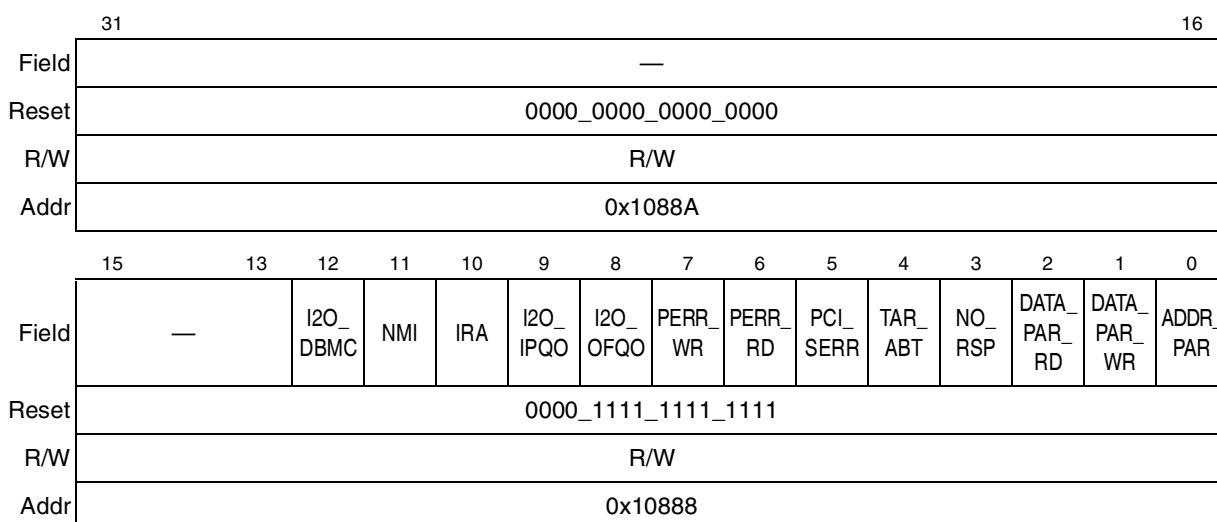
|  | 31 | 16 |
|---|---|---|
| Field | — | |
| Reset | 0000_0000_0000_0000 | |
| R/W | R/W | |
| Addr | 0x1088A | |

|  | 15 13 | 12 | 11 | 10 | 9 | 8 | 7 | 6 | 5 | 4 | 3 | 2 | 1 | 0 |
|---|---|---|---|---|---|---|---|---|---|---|---|---|---|---|
| Field | — | I2O_ DBMC | NMI | IRA | I2O_ IPQO | I2O_ OFQO | PERR_ WR | PERR_ RD | PCI_ SERR | TAR_ ABT | NO_ RSP | DATA_ PAR_ RD | DATA_ PAR_ WR | ADDR_ PAR |
| Reset | 0000_1111_1111_1111 | | | | | | | | | | | | | |
| R/W | R/W | | | | | | | | | | | | | |
| Addr | 0x10888 | | | | | | | | | | | | | |